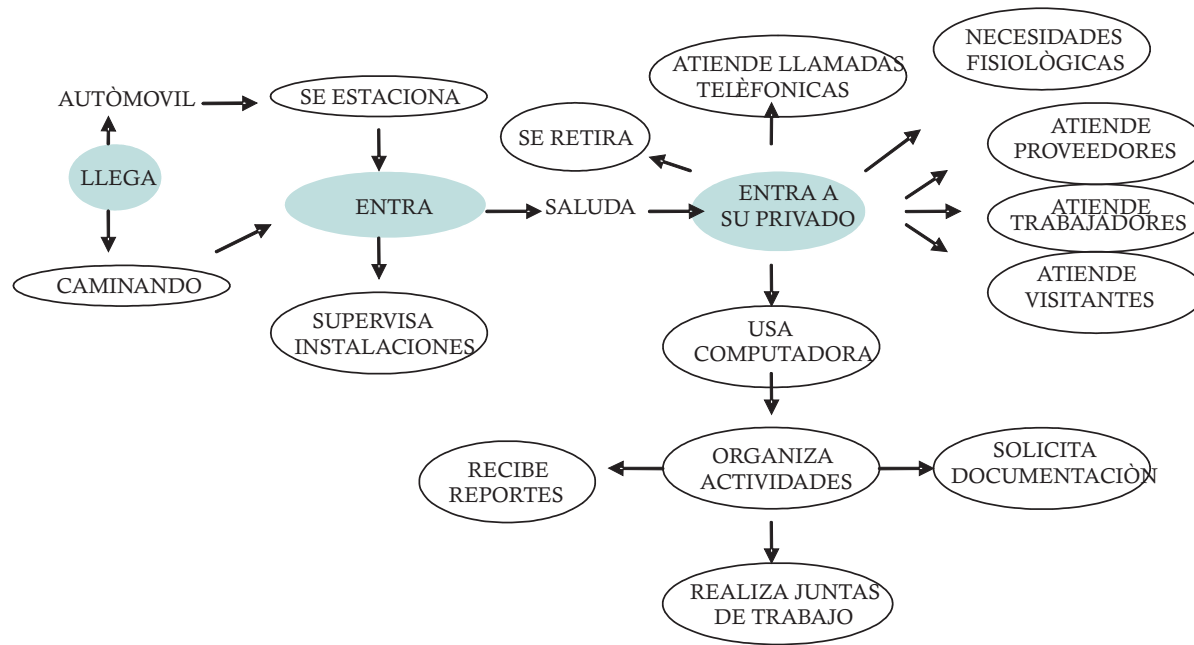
LLEGA

AUTÒMOVIL

SE ESTACIONA

CAMINANDO

ENTRA

SUPERVISA INSTALACIONES

SALUDA

ENTRA A SU PRIVADO

SE RETIRA

ATIENDE LLAMADAS TELÈFONICAS

NECESIDADES FISIOLÒGICAS

ATIENDE PROVEEDORES

ATIENDE TRABAJADORES

ATIENDE VISITANTES

USA COMPUTADORA

ORGANIZA ACTIVIDADES

RECIBE REPORTES

SOLICITA DOCUMENTACIÒN

REALIZA JUNTAS DE TRABAJO